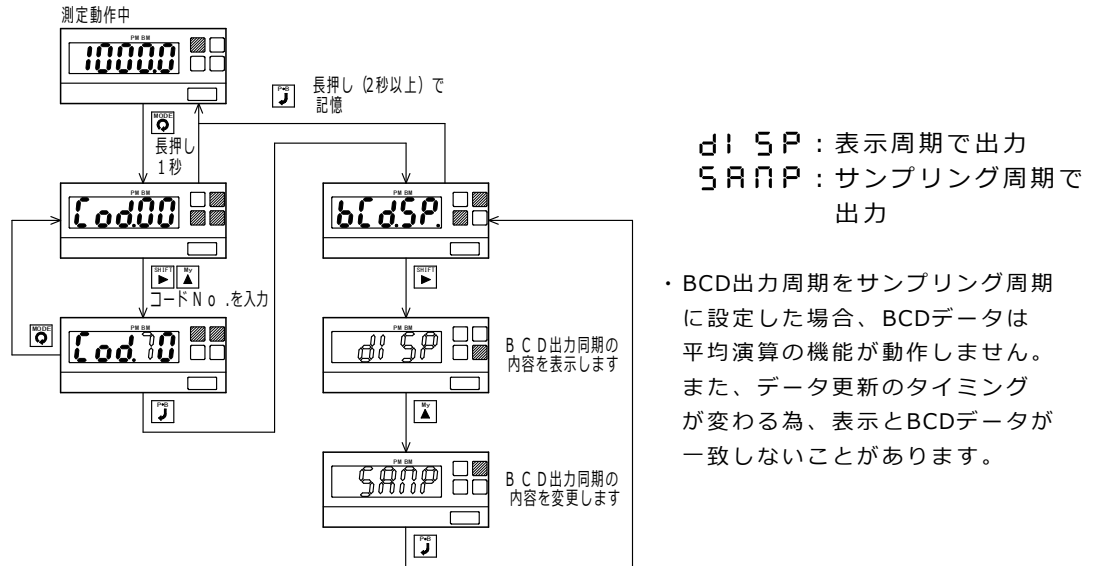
測定動作中

PM BM

10000

P•B 長押し（2秒以上）で記憶

MODE 長押し 1秒

PM BM

Cod.00

SHIFT ▶ My ▲ コードＮｏ.を入力

MODE

PM BM

Cod.70

P•B

PM BM

bCd.SP.

SHIFT ▶

PM BM

dI SP

ＢＣＤ出力同期の内容を表示します

My ▲

PM BM

SAMP

ＢＣＤ出力同期の内容を変更します

P•B

dI SP：表示周期で出力
SAMP：サンプリング周期で出力

・BCD出力周期をサンプリング周期に設定した場合、BCDデータは平均演算の機能が動作しません。また、データ更新のタイミングが変わる為、表示とBCDデータが一致しないことがあります。